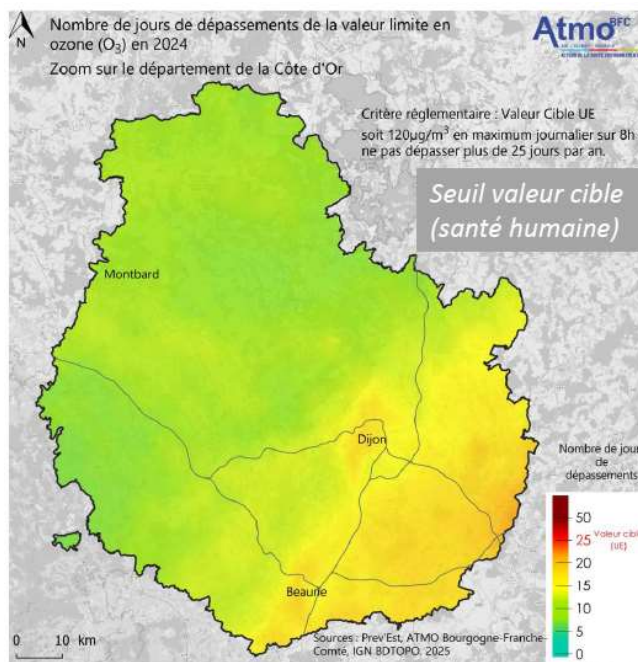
N

Nombre de jours de dépassements de la valeur limite en ozone ($O_3$) en 2024

Zoom sur le département de la Côte d'Or

Atmo BFC

Critère réglementaire : Valeur Cible UE soit 120µg/m³ en maximum journalier sur 8h ne pas dépasser plus de 25 jours par an.

Seuil valeur cible (santé humaine)

Montbard

Dijon

Beaune

Nombre de jours de dépassements

50

25 Valeur cible (UE)

20

15

10

5

0

0 10 km

Sources : Prev'Est, ATMO Bourgogne-Franche-Comté, IGN BDTOPO, 2025